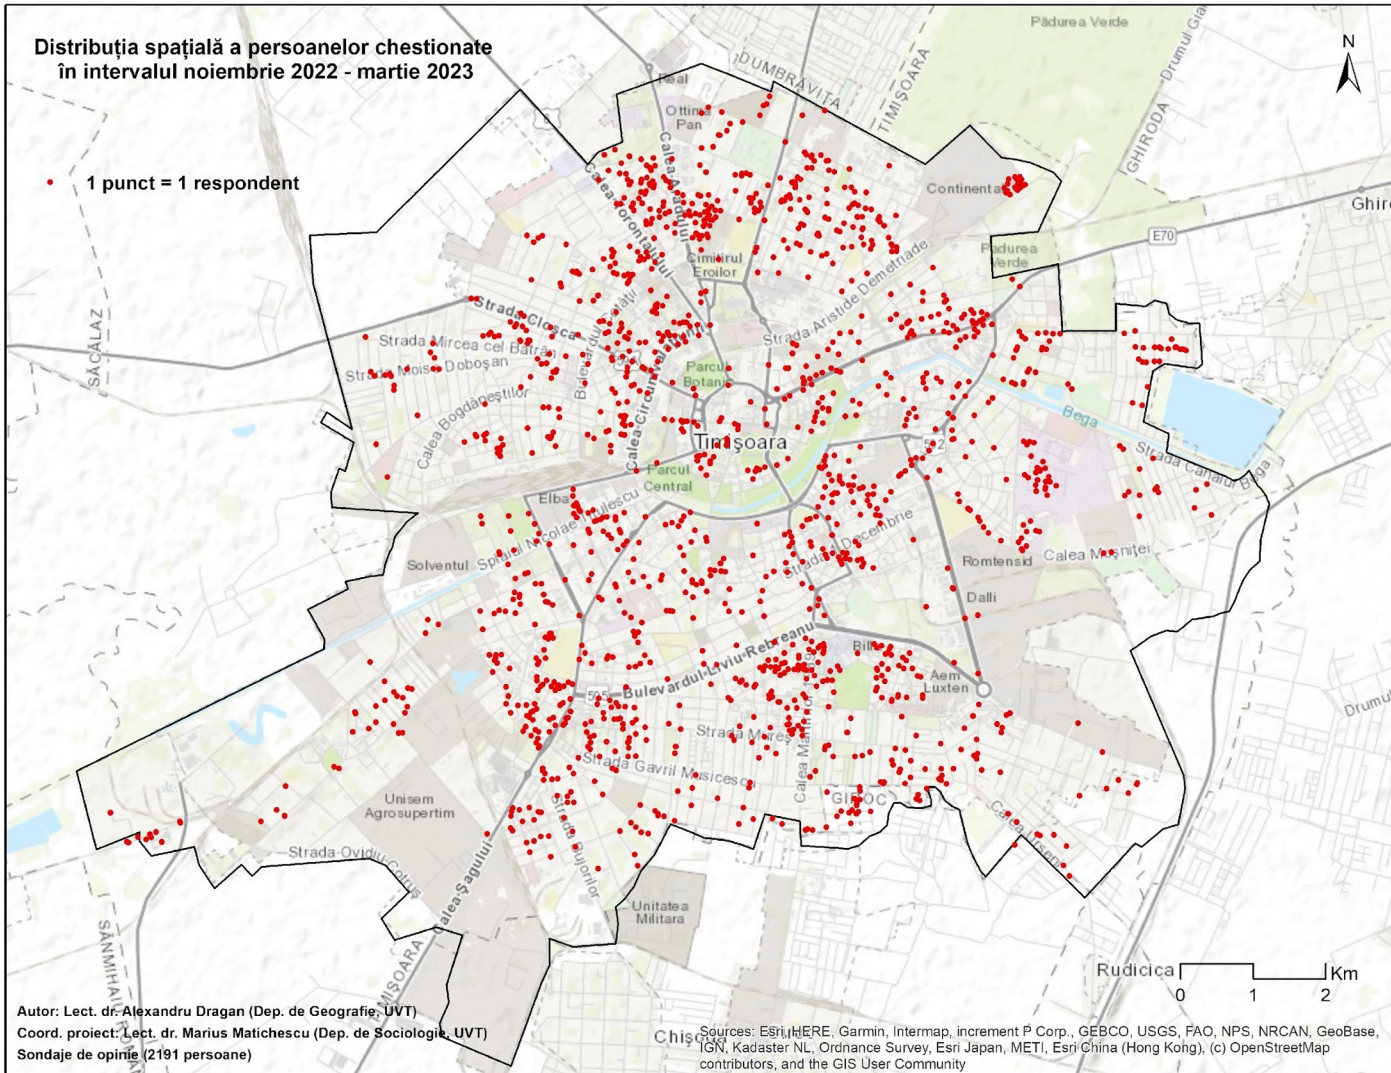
Distribuția spațială a persoanelor chestionate în intervalul noiembrie 2022 - martie 2023

1 punct = 1 respondent

N

Pădurea Verde
Drumul Gi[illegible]
DUMBRĂVIȚA
TIMIȘOARA
GHIRODA
Real
Ottim Pan
Calea Torontalului
Calea Aradului
Continental
Ghir
E70
Cimitirul Eroilor
Pădurea Verde
Strada Aristide Demetriade
Strada Closca
Strada Mircea cel Bătrân
Strada Moise Doboșan
SĂCĂLAZ
Calea Bogdăneștilor
Bulevardul Cetății
Calea Circumvalațiunii
Parcul Botanic
Bega
Timișoara
Strada Canalul Bega
Parcul Central
Elba
Splaiul Nicolae Titulescu
Solventul
Strada 3 August
Strada 16 Decembrie
Romtensid
Calea Martirilor
Dalli
Billa
Aem Luxten
Bulevardul Liviu Rebreanu
505
Strada Mureș
Strada Gavril Musicescu
Calea Martirilor
GIROC
Drumul
Unisem Agrosupertim
Strada Ovidiu Cotruș
Calea Șagului
Strada Dâmbovița
Calea Urseni
Unitatea Militara
SÂNMIHAIU ROMÂN
TIMIȘOARA
Rudicica
Km
0
1
2
Chișoda

Autor: Lect. dr. Alexandru Dragan (Dep. de Geografie, UVT)
Coord. proiect: Lect. dr. Marius Matichescu (Dep. de Sociologie, UVT)
Sondaje de opinie (2191 persoane)

Sources: Esri, HERE, Garmin, Intermap, increment P Corp., GEBCO, USGS, FAO, NPS, NRCAN, GeoBase, IGN, Kadaster NL, Ordnance Survey, Esri Japan, METI, Esri China (Hong Kong), (c) OpenStreetMap contributors, and the GIS User Community